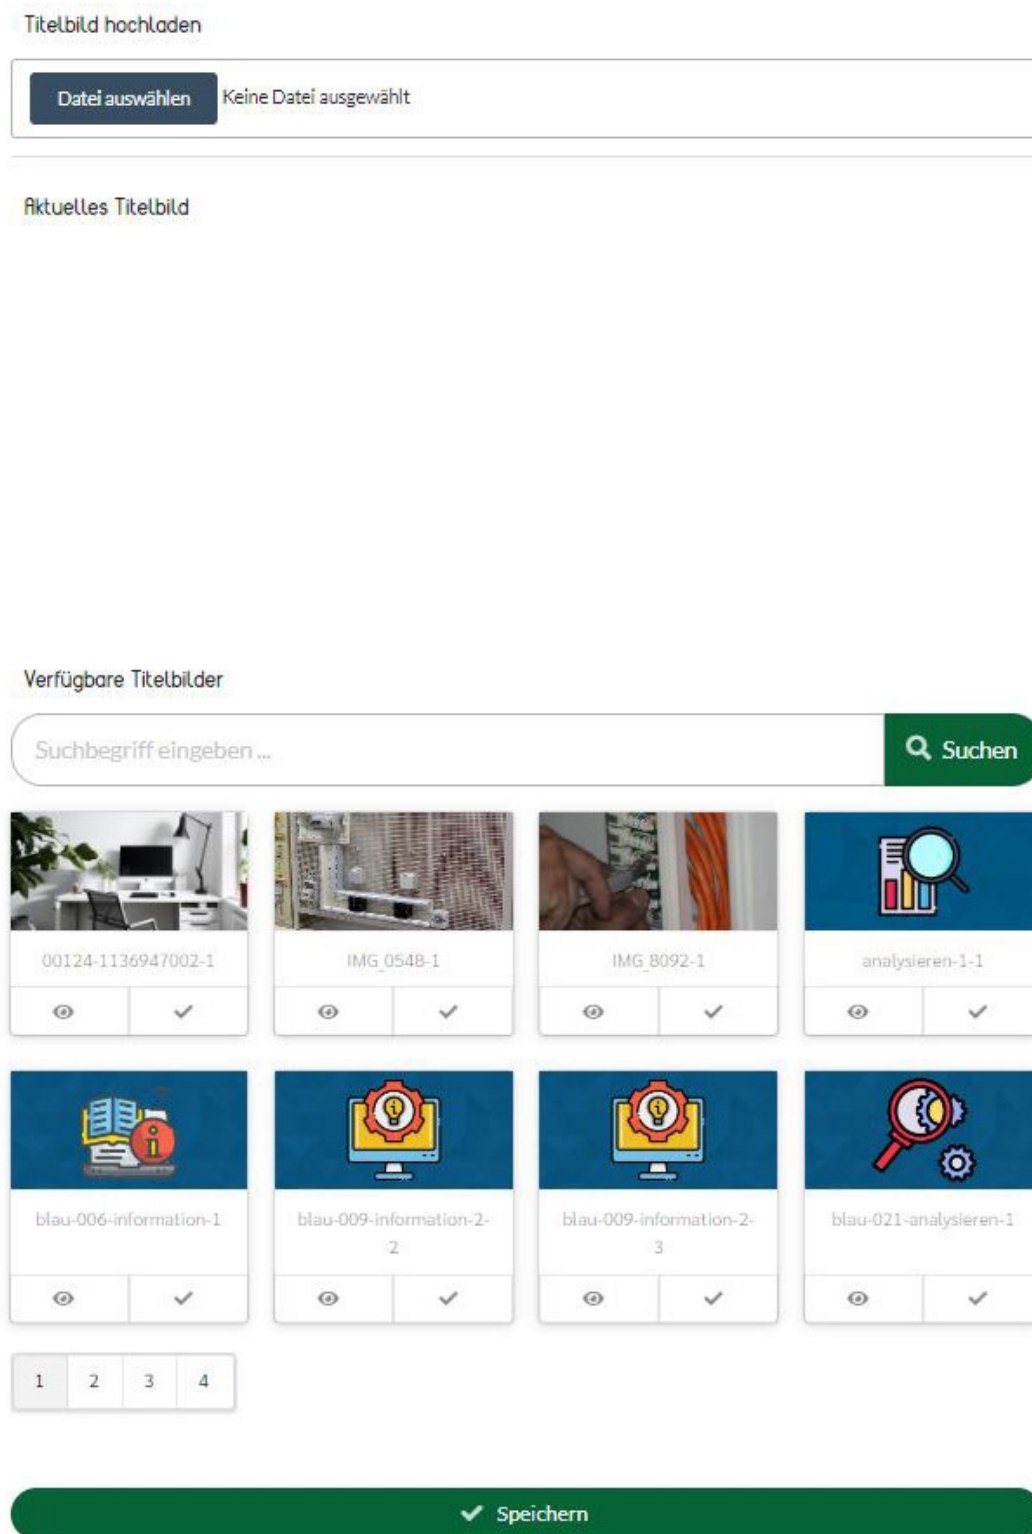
Titelbild hochladen

Datei auswählen Keine Datei ausgewählt

Aktuelles Titelbild

Verfügbare Titelbilder

Suchbegriff eingeben ...

Suchen

00124-1136947002-1

IMG_0548-1

IMG_8092-1

analysieren-1-1

blau-006-information-1

blau-009-information-2-2

blau-009-information-2-3

blau-021-analysieren-1

1 2 3 4

Speichern